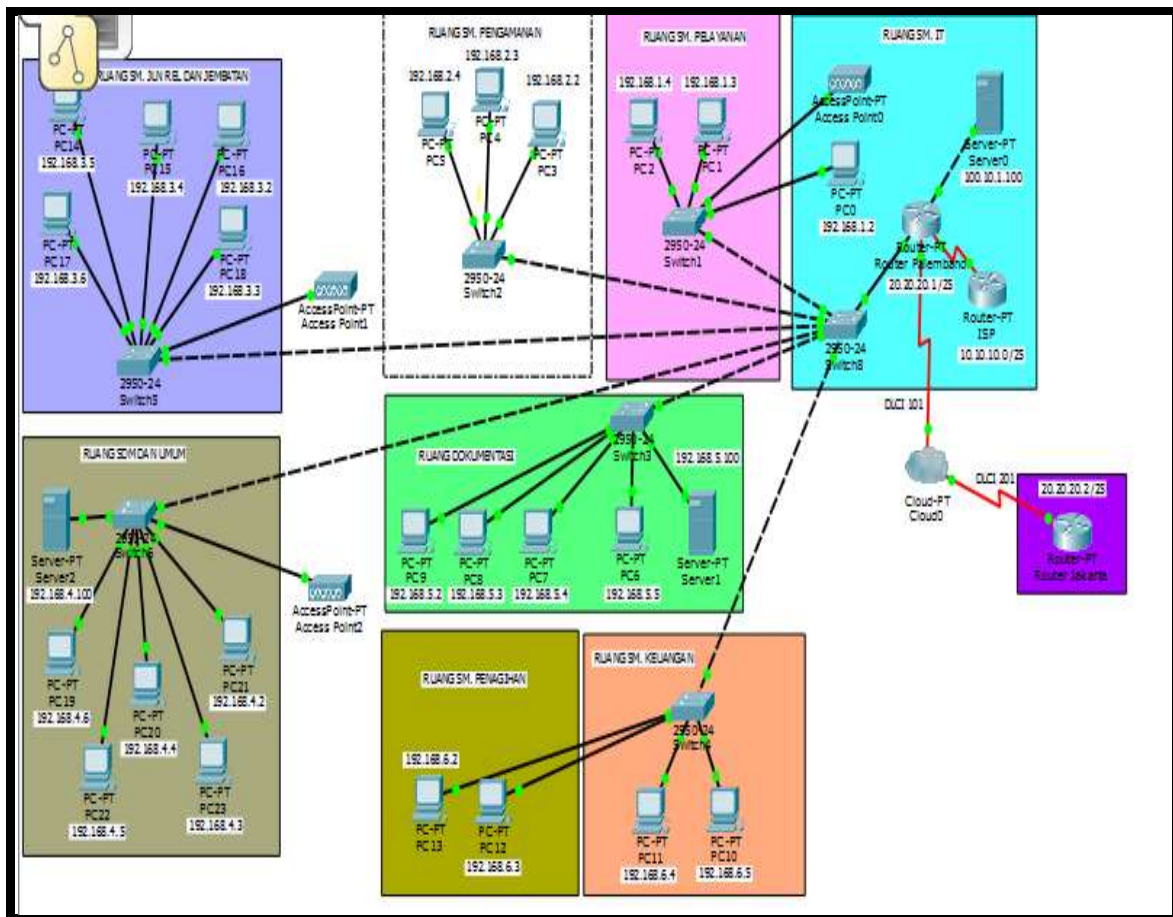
RUANG SM. JLN REL DAN JEMBATAN

PC-PT
PC14
192.168.3.5

PC-PT
PC15
192.168.3.4

PC-PT
PC16
192.168.3.2

PC-PT
PC17
192.168.3.6

PC-PT
PC18
192.168.3.3

2950-24
Switch5

AccessPoint-PT
Access Point1

RUANG SM. PENGAMANAN

192.168.2.3
192.168.2.4
192.168.2.2

PC-PT
PC5

PC-PT
PC4

PC-PT
PC3

2950-24
Switch2

RUANG SM. PELAYANAN

192.168.1.4
192.168.1.3

PC-PT
PC2

PC-PT
PC1

2950-24
Switch1

RUANG SM. IT

AccessPoint-PT
Access Point0

PC-PT
PC0
192.168.1.2

Server-PT
Server0
100.10.1.100

Router-PT
Router Palembang
20.20.20.1/25

Router-PT
ISP
10.10.10.0/25

2950-24
Switch8

DLCI 101

Cloud-PT
Cloud0

DLCI 201

20.20.20.2/25

Router-PT
Router Jakarta

RUANG SDM DAN UMUM

Server-PT
Server2
192.168.4.100

2950-24
Switch6

AccessPoint-PT
Access Point2

PC-PT
PC19
192.168.4.6

PC-PT
PC20
192.168.4.4

PC-PT
PC21
192.168.4.2

PC-PT
PC22
192.168.4.5

PC-PT
PC23
192.168.4.3

RUANG DOKUMENTASI

2950-24
Switch3

192.168.5.100

PC-PT
PC9
192.168.5.2

PC-PT
PC8
192.168.5.3

PC-PT
PC7
192.168.5.4

PC-PT
PC6
192.168.5.5

Server-PT
Server1

RUANG SM. PENAGIHAN

192.168.6.2

PC-PT
PC13

PC-PT
PC12
192.168.6.3

RUANG SM. KEUANGAN

2950-24
Switch4

PC-PT
PC11
192.168.6.4

PC-PT
PC10
192.168.6.5